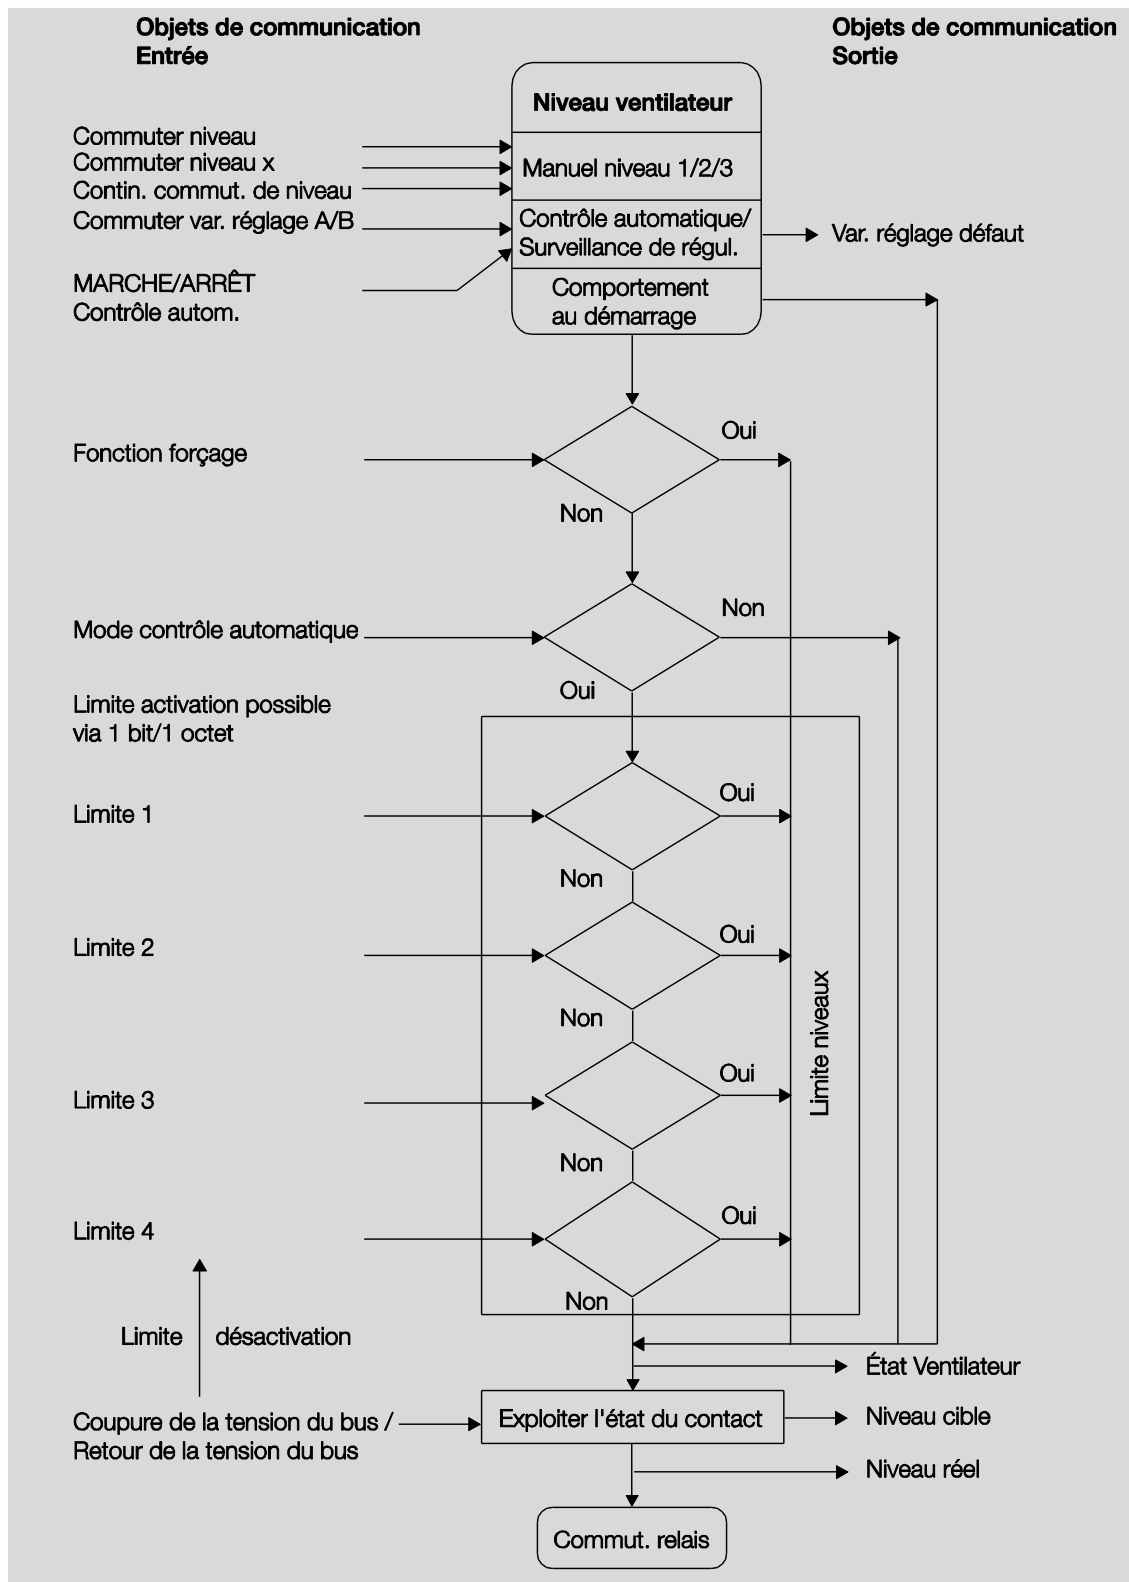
Objets de communication
Entrée

Objets de communication
Sortie

Niveau ventilateur

Commuter niveau
Commuter niveau x
Contin. commut. de niveau

Manuel niveau 1/2/3

Commuter var. réglage A/B

Contrôle automatique/
Surveillance de régul.

Var. réglage défaut

MARCHE/ARRÊT
Contrôle autom.

Comportement
au démarrage

Fonction forçage

Oui

Non

Mode contrôle automatique

Non

Oui

Limite activation possible
via 1 bit/1 octet

Limite 1

Oui

Non

Limite 2

Oui

Non

Limite 3

Oui

Limite niveaux

Non

Limite 4

Oui

Non

Limite désactivation

État Ventilateur

Coupure de la tension du bus /
Retour de la tension du bus

Exploiter l'état du contact

Niveau cible

Niveau réel

Commut. relais